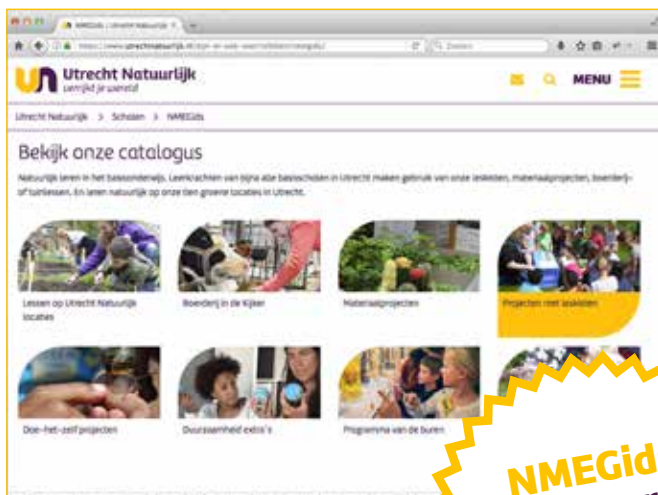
NMEGids | Utrecht Natuurlijk

https://www.utrechtnatuurlijk.nl/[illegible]

Zoeken

Utrecht Natuurlijk
verrijkt je wereld

MENU

Utrecht Natuurlijk > Scholen > NMEGids

Bekijk onze catalogus

Natuurlijk leren in het basisonderwijs. Leerkrachten van bijna alle basisscholen in Utrecht maken gebruik van onze lesideeën, materiaalprojecten, boerderij- of tuinlessen. En leren natuurlijk op onze tien groene locaties in Utrecht.

Lessen op Utrecht Natuurlijk locaties

Boerderij in de Kijker

Materiaalprojecten

Projecten met lesideeën

Doe-het-zelf projecten

Duurzaamheid extra's

Programma van de buren

NMEGid